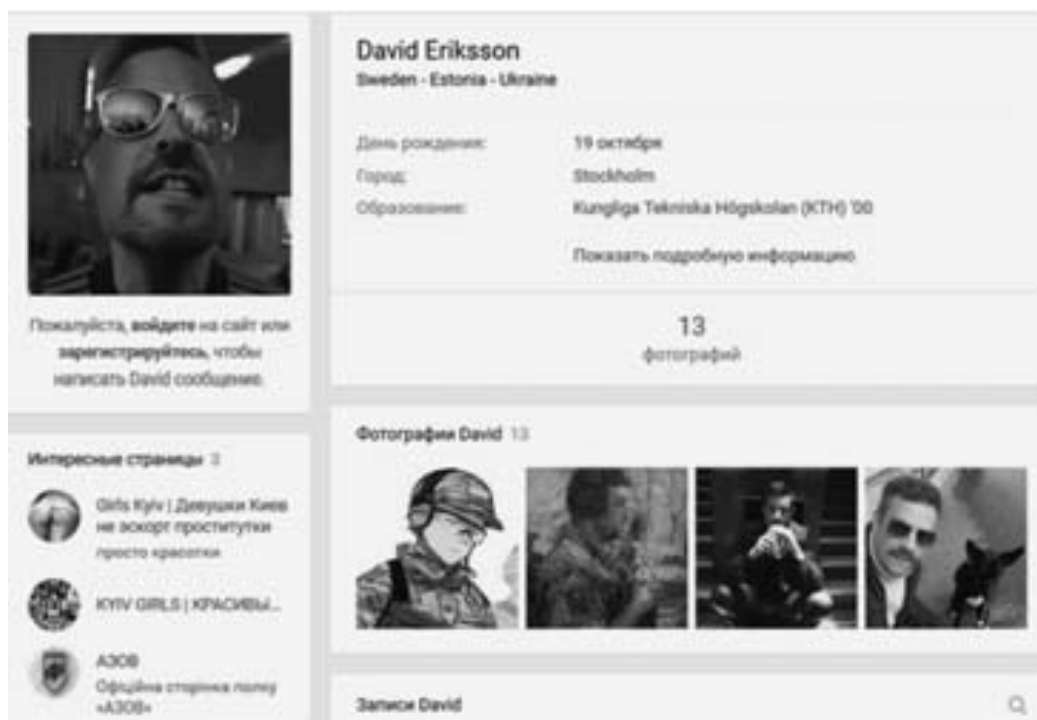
David Eriksson
Sweden - Estonia - Ukraine

День рождения: 19 октября
Город: Stockholm
Образование: Kungliga Tekniska Högskolan (KTH) '00

Показать подробную информацию

13
фотографий

Пожалуйста, войдите на сайт или зарегистрируйтесь, чтобы написать David сообщение.

Интересные страницы 3

Girls Kyiv | Девушки Киев не эскорт проститутки
просто красотки

KYIV GIRLS | КРАСИВЫ...

АЗОВ
Офіційна сторінка полку «АЗОВ»

Фотографии David 13

Записи David